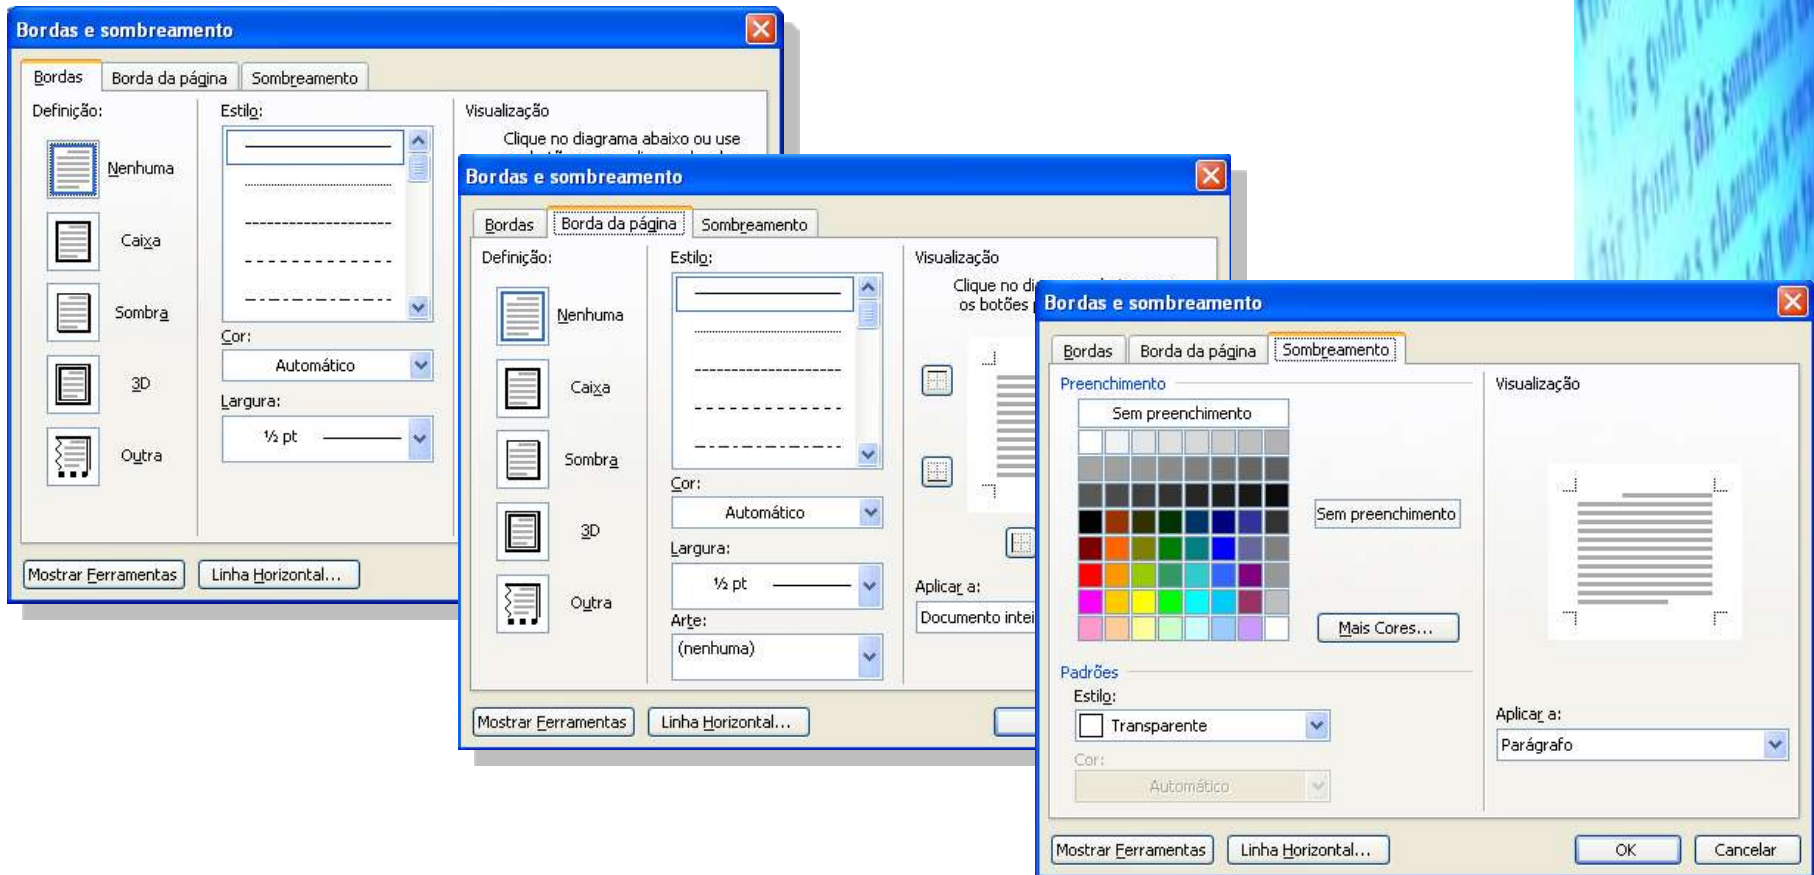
Bordas e sombreamento

Bordas | Borda da página | Sombreamento

Definição:

Nenhuma

Caixa

Sombra

3D

Outra

Estilo:

Cor:

Automático

Largura:

½ pt

Visualização

Clique no diagrama abaixo ou use

Mostrar Ferramentas | Linha Horizontal...

Bordas e sombreamento

Bordas | Borda da página | Sombreamento

Definição:

Nenhuma

Caixa

Sombra

3D

Outra

Estilo:

Cor:

Automático

Largura:

½ pt

Arte:

(nenhuma)

Visualização

Clique no di

os botões

Aplicar a:

Documento intei

Mostrar Ferramentas | Linha Horizontal...

Bordas e sombreamento

Bordas | Borda da página | Sombreamento

Preenchimento

Sem preenchimento

Sem preenchimento

Mais Cores...

Padrões

Estilo:

Transparente

Cor:

Automático

Visualização

Aplicar a:

Parágrafo

Mostrar Ferramentas | Linha Horizontal... | OK | Cancelar